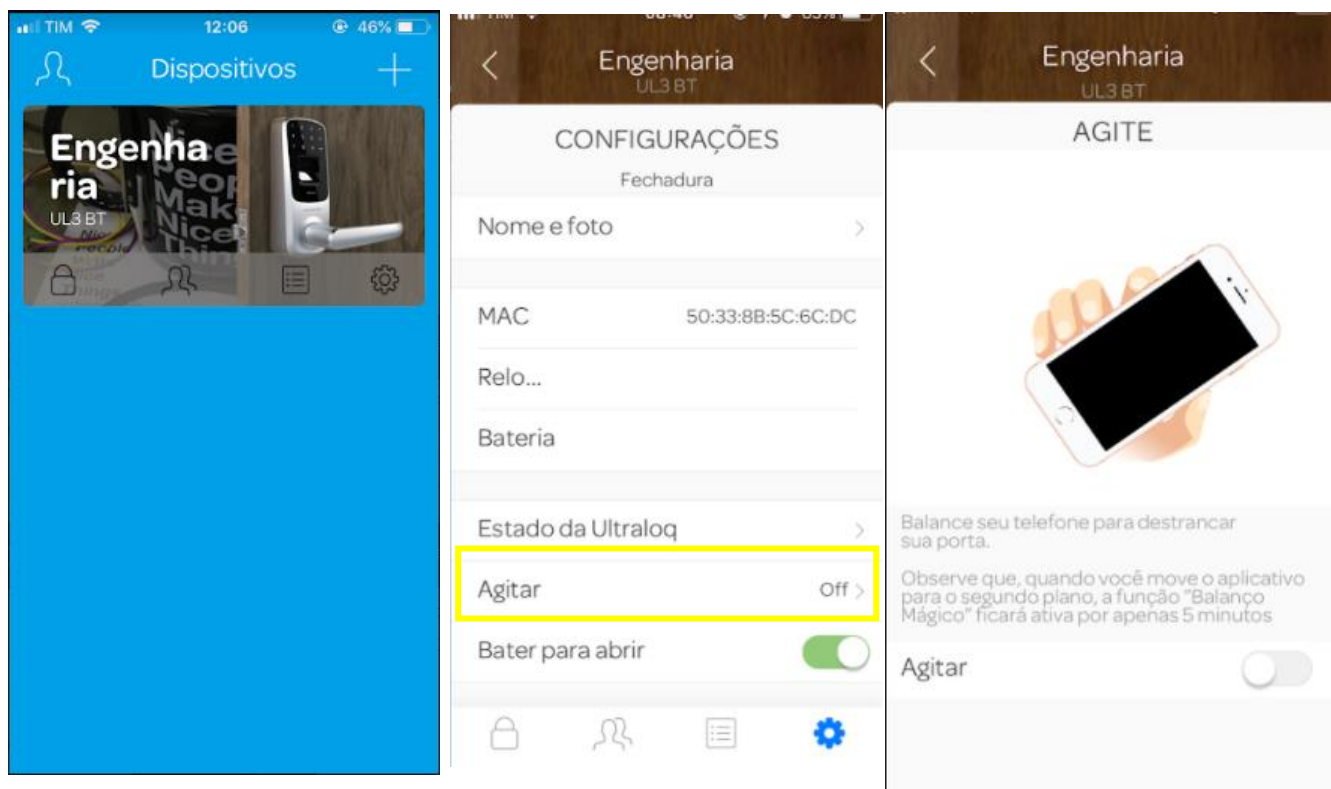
TIM 12:06 46%

Dispositivos

Engenharia
UL3 BT

Engenharia
UL3 BT

CONFIGURAÇÕES
Fechadura

Nome e foto

MAC 50:33:8B:5C:6C:DC

Relo...

Bateria

Estado da Ultraloq

Agitar Off

Bater para abrir

Engenharia
UL3 BT

AGITE

Balance seu telefone para destrancar sua porta.

Observe que, quando você move o aplicativo para o segundo plano, a função "Balanço Mágico" ficará ativa por apenas 5 minutos

Agitar